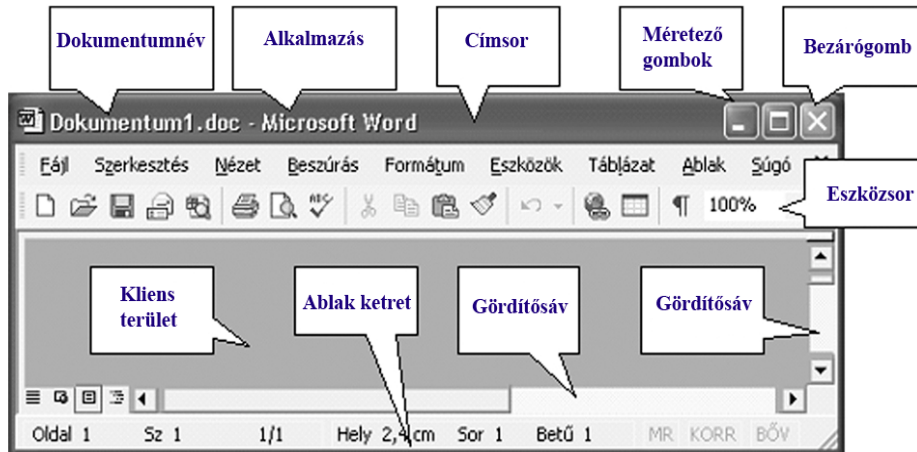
Dokumentumnév

Alkalmazás

Címsor

Méretező gombok

Bezárógomb

Dokumentum1.doc - Microsoft Word

Fájl Szerkesztés Nézet Beszúrás Formátum Eszközök Táblázat Ablak Súgó

100%

Eszközsor

Kliens terület

Ablak ketret

Gördítősáv

Gördítősáv

Oldal 1 Sz 1 1/1 Hely 2,4 cm Sor 1 Betű 1 MR KORR BŐV